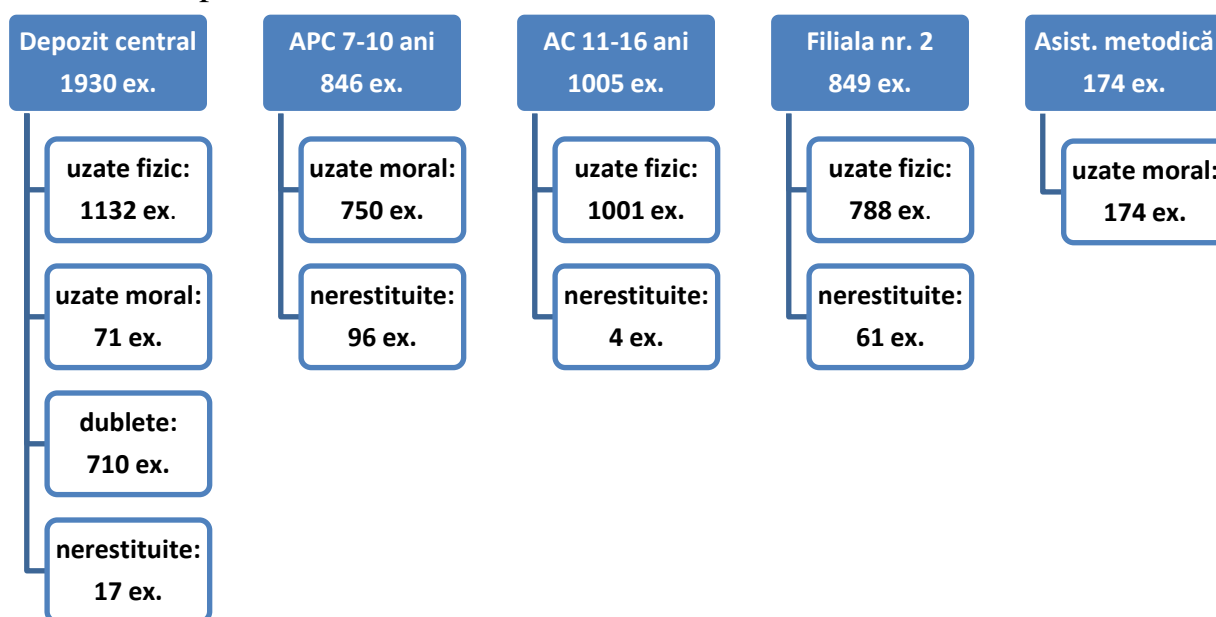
Depozit central
1930 ex.

uzate fizic:
1132 ex.

uzate moral:
71 ex.

dublete:
710 ex.

nerestituite:
17 ex.

APC 7-10 ani
846 ex.

uzate moral:
750 ex.

nerestituite:
96 ex.

AC 11-16 ani
1005 ex.

uzate fizic:
1001 ex.

nerestituite:
4 ex.

Filiala nr. 2
849 ex.

uzate fizic:
788 ex.

nerestituite:
61 ex.

Asist. metodică
174 ex.

uzate moral:
174 ex.